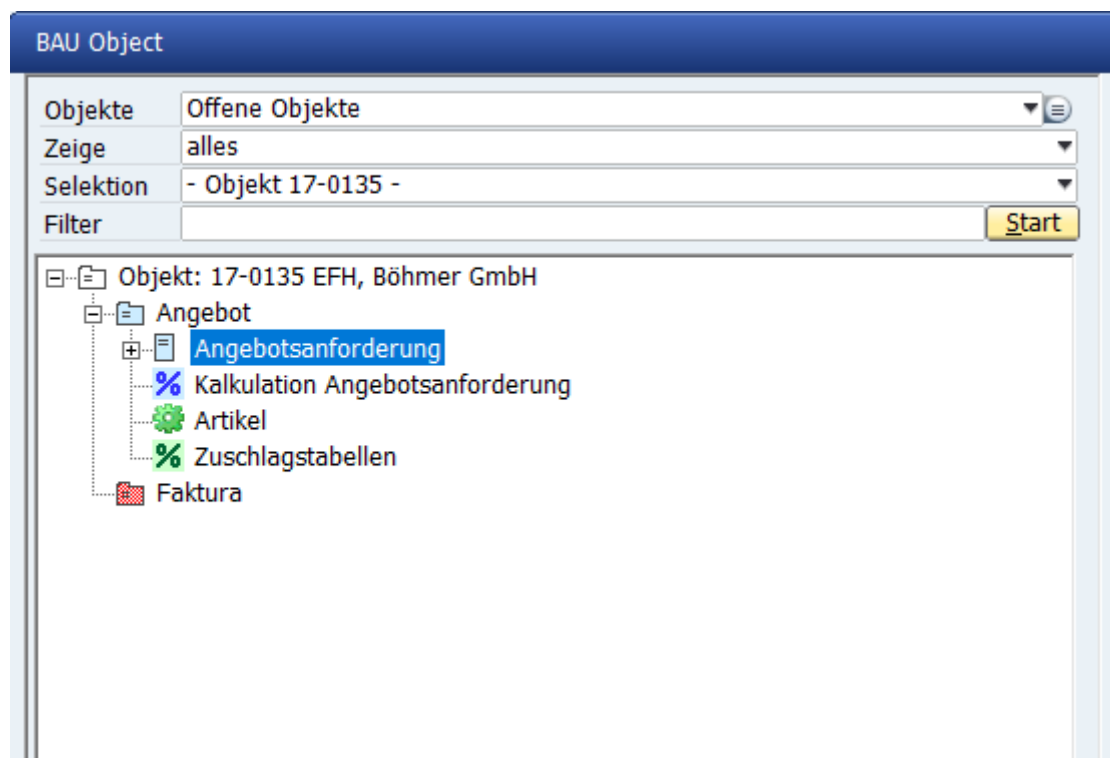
BAU Object

Objekte Offene Objekte
Zeige alles
Selektion - Objekt 17-0135 -
Filter Start

Objekt: 17-0135 EFH, Böhmer GmbH
Angebot
Angebotsanforderung
% Kalkulation Angebotsanforderung
Artikel
% Zuschlagstabellen
Faktura